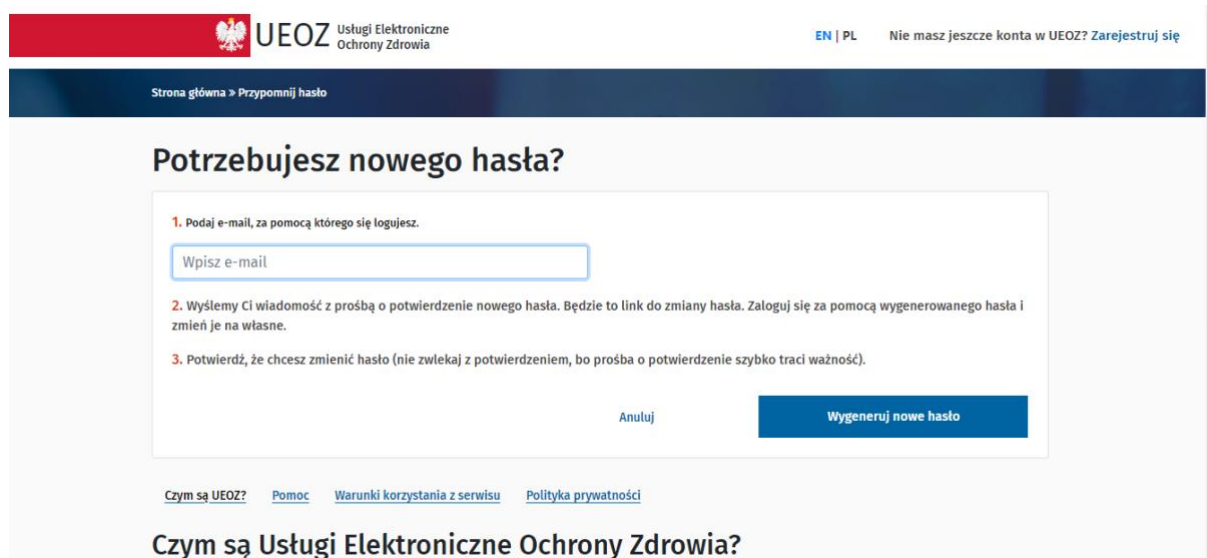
UEOZ Usługi Elektroniczne Ochrony Zdrowia

EN | PL

Nie masz jeszcze konta w UEOZ? Zarejestruj się

Strona główna » Przypomnij hasło

Potrzebujesz nowego hasła?

1. Podaj e-mail, za pomocą którego się logujesz.

Wpisz e-mail

2. Wyślemy Ci wiadomość z prośbą o potwierdzenie nowego hasła. Będzie to link do zmiany hasła. Zaloguj się za pomocą wygenerowanego hasła i zmień je na własne.

3. Potwierdź, że chcesz zmienić hasło (nie zwlekaj z potwierdzeniem, bo prośba o potwierdzenie szybko traci ważność).

Anuluj

Wygeneruj nowe hasło

Czym są UEOZ? Pomoc Warunki korzystania z serwisu Polityka prywatności

Czym są Usługi Elektroniczne Ochrony Zdrowia?